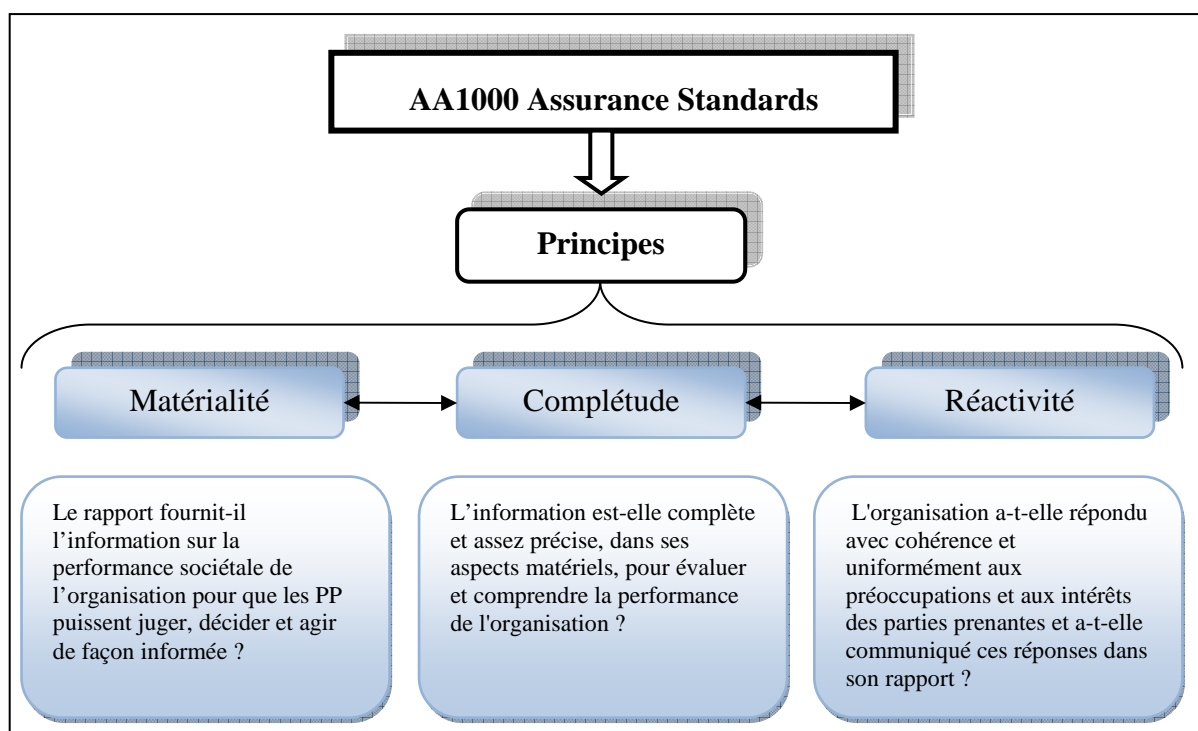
AA1000 Assurance Standards

Principes

Matérialité

Complétude

Réactivité

Le rapport fournit-il l'information sur la performance sociétale de l'organisation pour que les PP puissent juger, décider et agir de façon informée ?

L'information est-elle complète et assez précise, dans ses aspects matériels, pour évaluer et comprendre la performance de l'organisation ?

L'organisation a-t-elle répondu avec cohérence et uniformément aux préoccupations et aux intérêts des parties prenantes et a-t-elle communiqué ces réponses dans son rapport ?